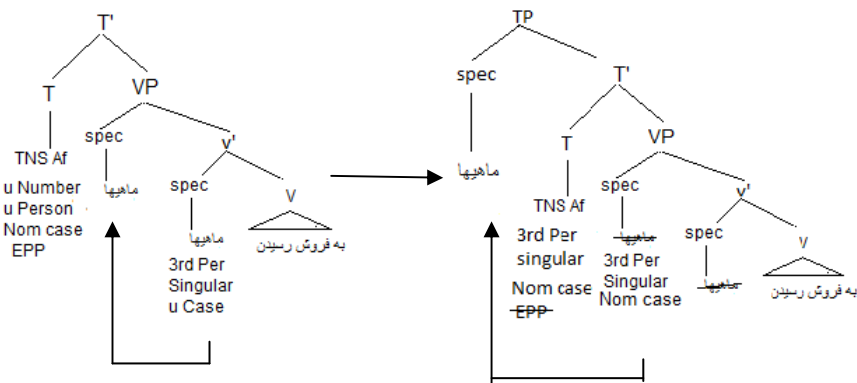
T'
T
VP
TNS Af
u Number
u Person
Nom case
EPP
spec
ماهیها
v'
spec
ماهیها
3rd Per
Singular
u Case
v
به فروش رسیدن

TP
spec
ماهیها
T'
T
VP
TNS Af
3rd Per
singular
Nom case
~~EPP~~
spec
~~ماهیها~~
3rd Per
Singular
Nom case
v'
spec
~~ماهیها~~
v
به فروش رسیدن